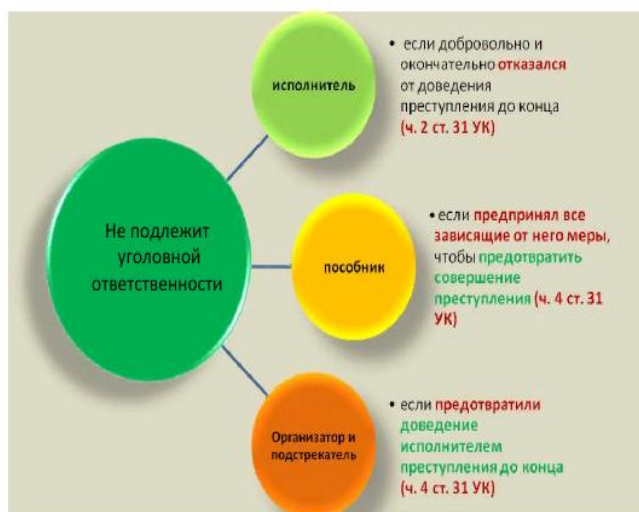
Не подлежит уголовной ответственности

исполнитель

• если добровольно и окончательно отказался от доведения преступления до конца (ч. 2 ст. 31 УК)

пособник

• если предпринял все зависящие от него меры, чтобы предотвратить совершение преступления (ч. 4 ст. 31 УК)

Организатор и подстрекатель

• если предотвратили доведение исполнителем преступления до конца (ч. 4 ст. 31 УК)